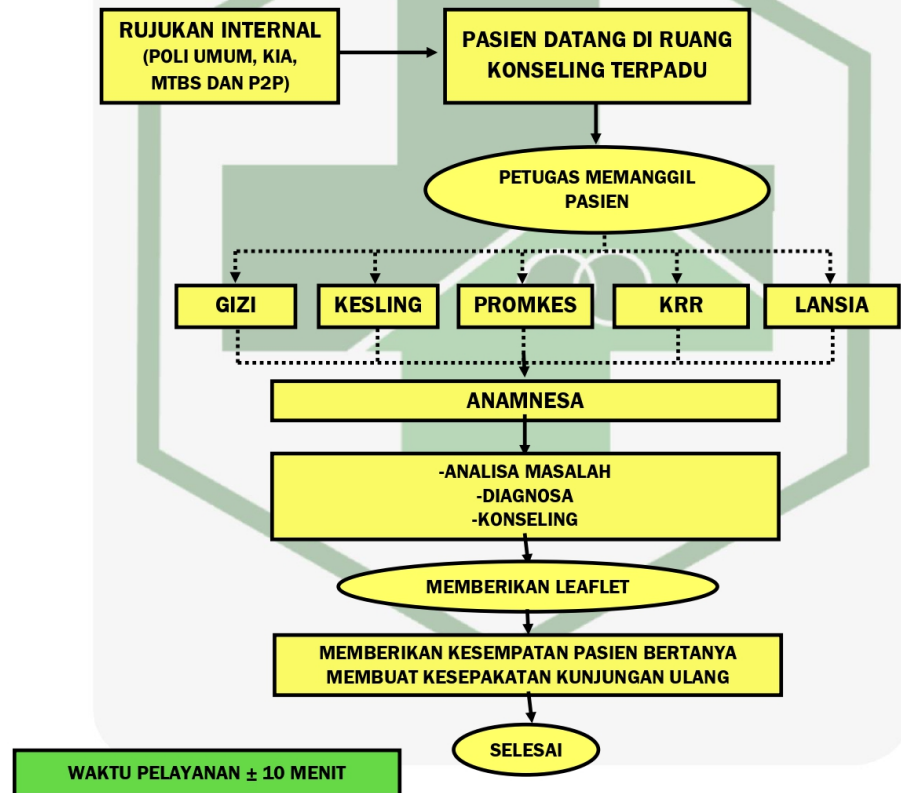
RUJUKAN INTERNAL (POLI UMUM, KIA, MTBS DAN P2P)

PASIEN DATANG DI RUANG KONSELING TERPADU

PETUGAS MEMANGGIL PASIEN

GIZI

KESLING

PROMKES

KRR

LANSIA

ANAMNESA

-ANALISA MASALAH
-DIAGNOSA
-KONSELING

MEMBERIKAN LEAFLET

MEMBERIKAN KESEMPATAN PASIEN BERTANYA
MEMBUAT KESEPAKATAN KUNJUNGAN ULANG

SELESAI

WAKTU PELAYANAN ± 10 MENIT